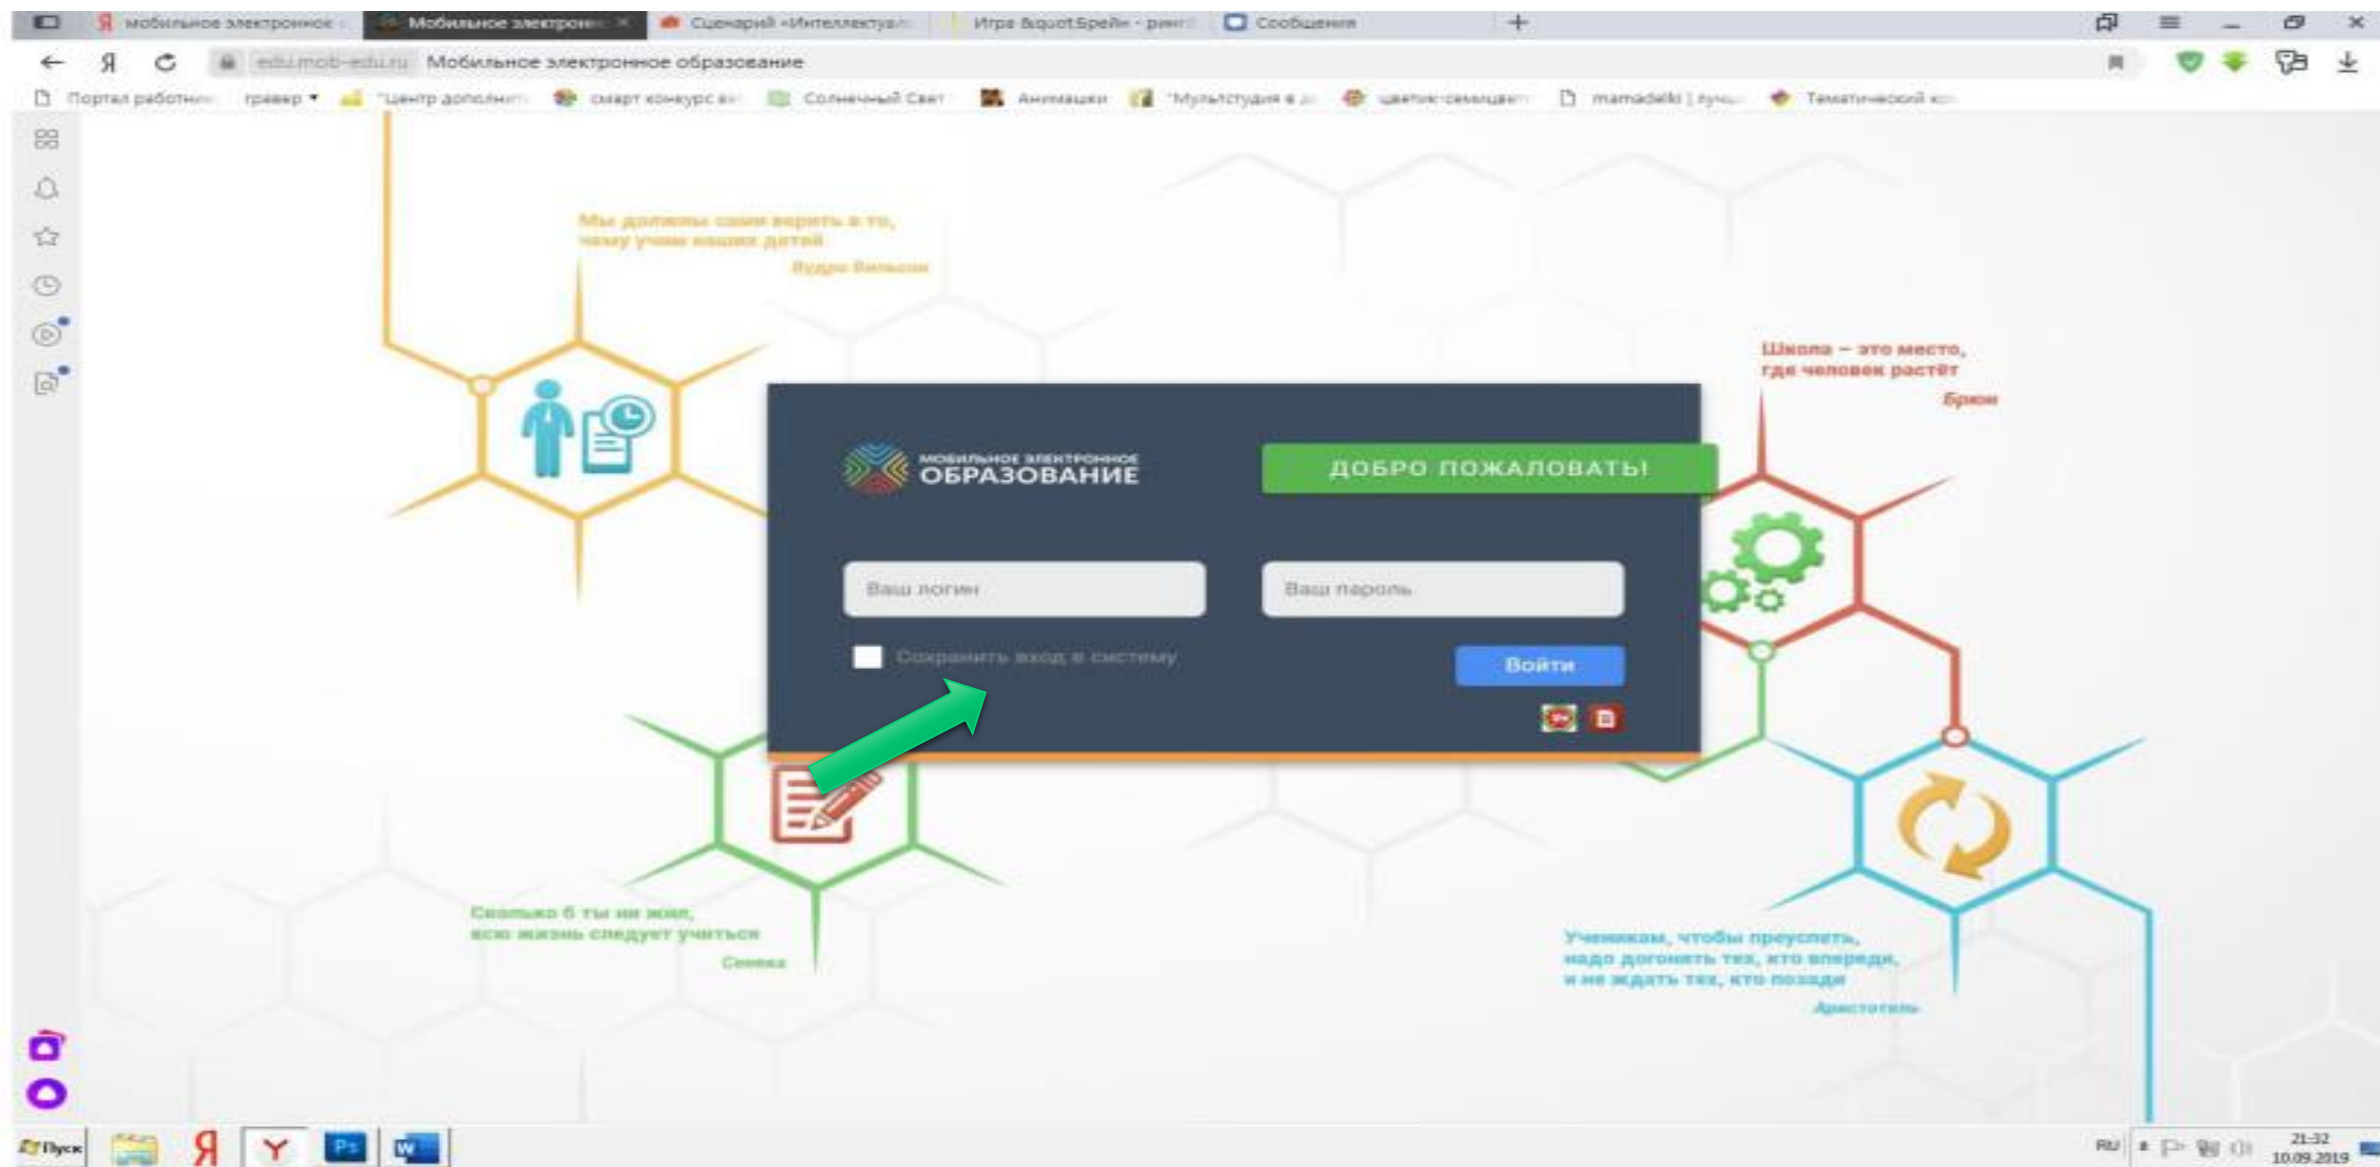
мобильное электронное | Мобильное электрон | Сценарий «Интеллектуал | Игра &quot;Брейн - ринг | Сообщения

edu.mob-edu.ru Мобильное электронное образование

Портал работник | гравер | "Центр дополнит | смарт конкурс | Солнечный Свет | Анимашки | "Мультстудия в | цветик-семицвет | mamadelki | лучш | Тематический

Мы должны сами верить в то, чему учим наших детей
Вудро Вильсон

Школа – это место, где человек растёт
Брюи

МОБИЛЬНОЕ ЭЛЕКТРОННОЕ ОБРАЗОВАНИЕ

ДОБРО ПОЖАЛОВАТЬ!

Ваш логин

Ваш пароль

Сохранить вход в систему

Войти

Сколько б ты ни жил, всю жизнь следует учиться
Сенека

Ученикам, чтобы преуспеть, надо догонять тех, кто впереди, и не ждать тех, кто позади
Аристотель

Пуск

RU 21:32 10.09.2019